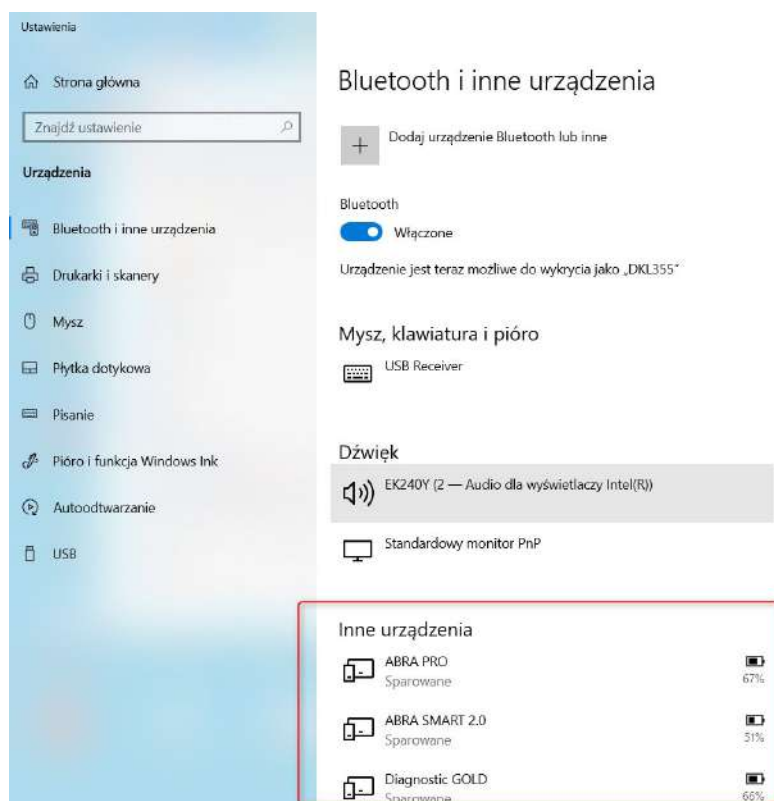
Ustawienia

Strona główna

Znajdź ustawienie

Urządzenia

Bluetooth i inne urządzenia

Drukarki i skanery

Mysz

Płytka dotykowa

Pisanie

Pióro i funkcja Windows Ink

Autoodtwarzanie

USB

Bluetooth i inne urządzenia

Dodaj urządzenie Bluetooth lub inne

Bluetooth

Włączone

Urządzenie jest teraz możliwe do wykrycia jako „DKL355"

Mysz, klawiatura i pióro

USB Receiver

Dźwięk

EK240Y (2 — Audio dla wyświetlaczy Intel(R))

Standardowy monitor PnP

Inne urządzenia

ABRA PRO
Sparowane
67%

ABRA SMART 2.0
Sparowane
51%

Diagnostic GOLD
Sparowane
66%